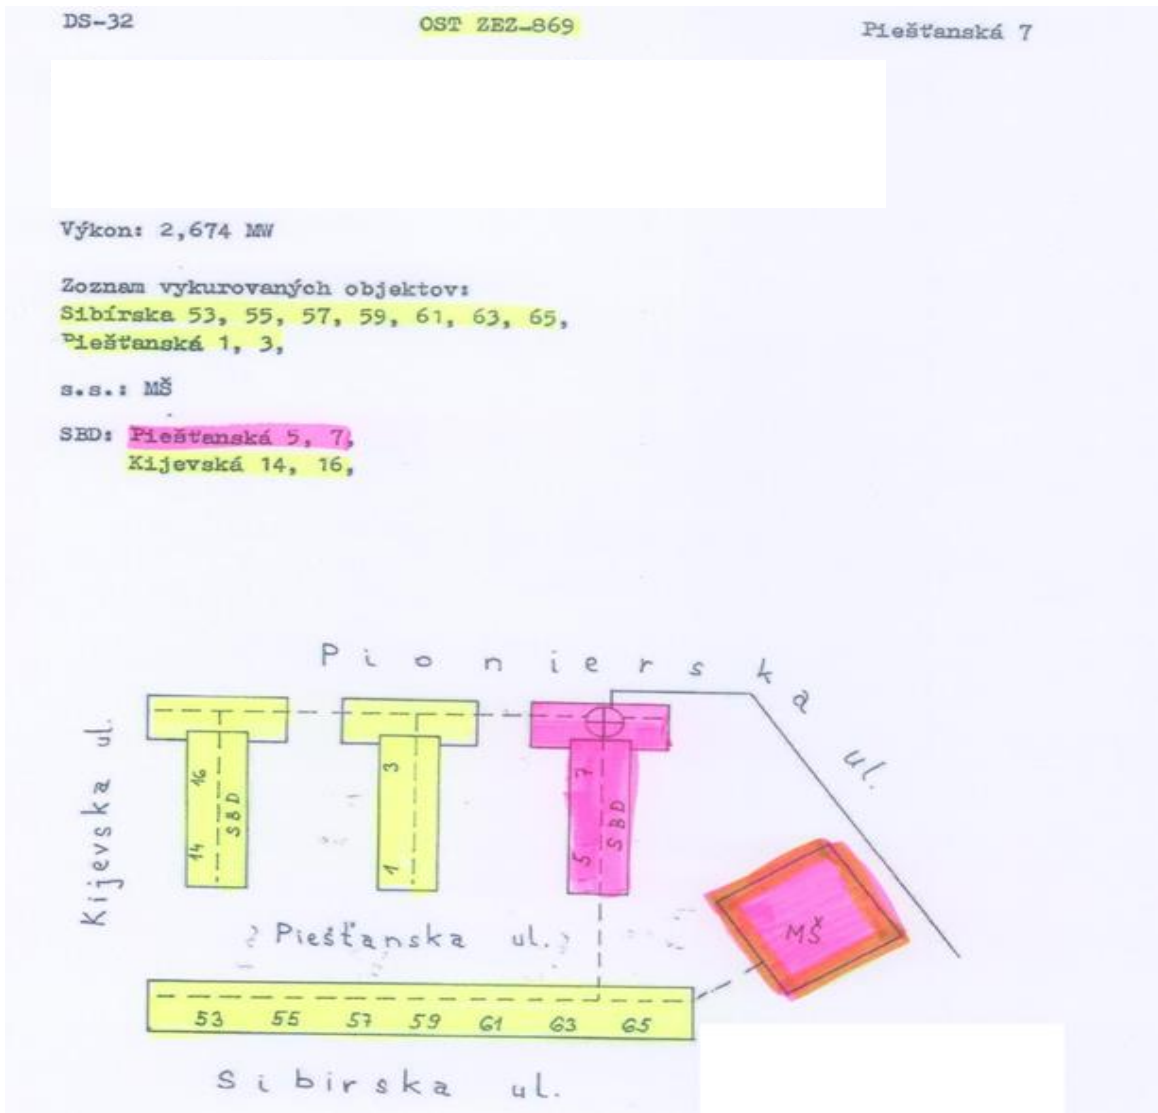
DS-32 OST ZEZ-869 Piešťanská 7

Výkon: 2,674 MW

Zoznam vykurovaných objektov:
Sibírska 53, 55, 57, 59, 61, 63, 65,
Piešťanská 1, 3,

s.s.: MŠ

SBD: Piešťanská 5, 7,
Kijevská 14, 16,

Pionierska ul.

Kijevská ul.

14 16 SBD

1 3

5 7 SBD

MŠ

Piešťanska ul.

53 55 57 59 61 63 65

Sibirska ul.